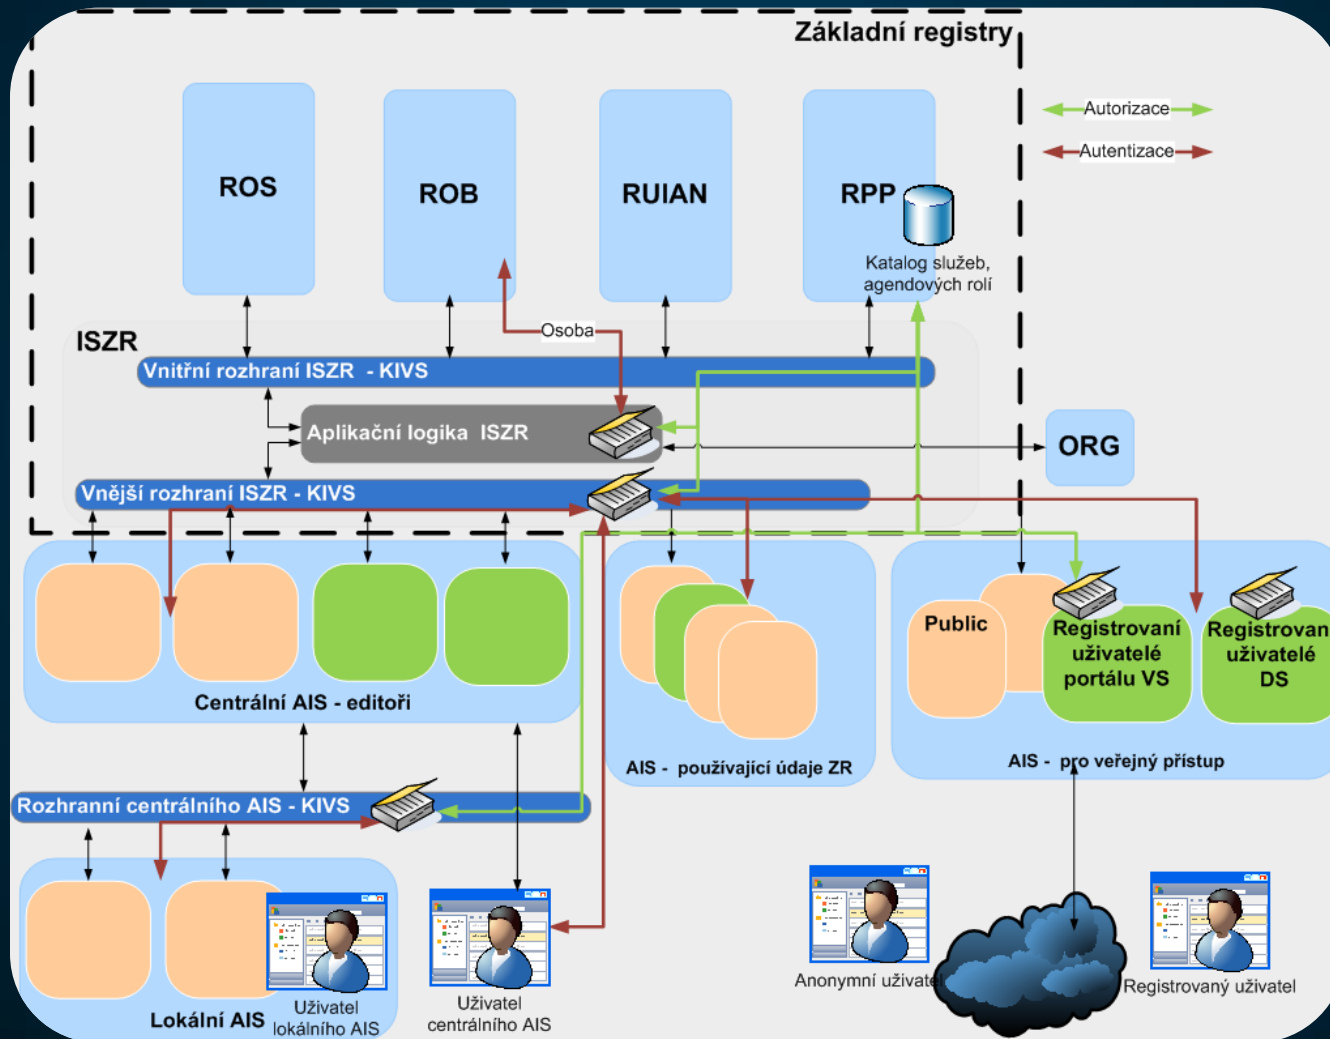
Základní registry

Autorizace
Autentizace

ROS
ROB
RUIAN
RPP
Katalog služeb, agendových rolí

ISZR
Osoba
Vnitřní rozhraní ISZR - KIVS
Aplikační logika ISZR
ORG
Vnější rozhraní ISZR - KIVS

Centrální AIS - editoři
AIS - používající údaje ZR
Public
Registrovaní uživatelé portálu VS
Registrovan uživatelé DS
AIS - pro veřejný přístup

Rozhranní centrálního AIS - KIVS

Lokální AIS
Uživatel lokálního AIS
Uživatel centrálního AIS
Anonymní uživatel
Registrovaný uživatel